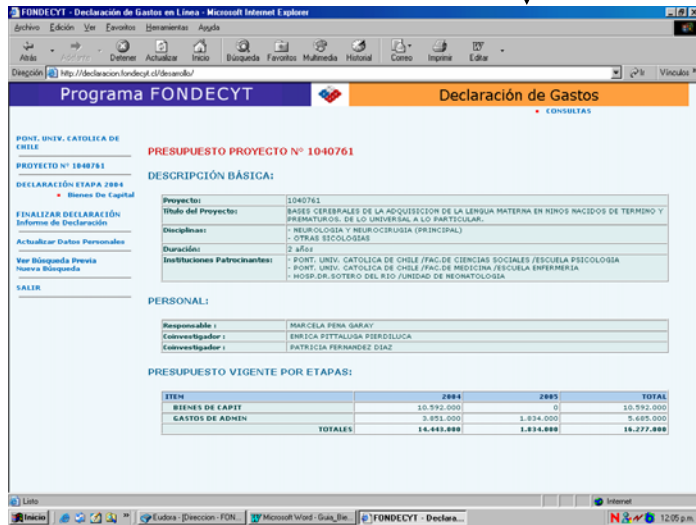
FONDECYT - Declaración de Gastos en Línea - Microsoft Internet Explorer

Archivo Edición Ver Favoritos Herramientas Ayuda

Atrás Adelante Detener Actualizar Inicio Búsqueda Favoritos Multimedia Historial Correo Imprimir Editar

Dirección http://declaracion.fondecyt.cl/desarrollo/ Ir Vínculos

Programa FONDECYT

Declaración de Gastos

CONSULTAS

PONT. UNIV. CATOLICA DE CHILE

PROYECTO Nº 1040761

DECLARACIÓN ETAPA 2004

Bienes De Capital

FINALIZAR DECLARACIÓN Informe de Declaración

Actualizar Datos Personales

Ver Búsqueda Previa Nueva Búsqueda

SALIR

PRESUPUESTO PROYECTO Nº 1040761

DESCRIPCIÓN BÁSICA:

| | |
|---|---|
| Proyecto: | 1040761 |
| Título del Proyecto: | BASES CEREBRALES DE LA ADQUISICION DE LA LENGUA MATERNA EN NINOS NACIDOS DE TERMINO Y PREMATUROS. DE LO UNIVERSAL A LO PARTICULAR. |
| Disciplinas: | - NEUROLOGIA Y NEUROCIRUGIA (PRINCIPAL) - OTRAS SICOLOGIAS |
| Duración: | 2 años |
| Instituciones Patrocinantes: | - PONT. UNIV. CATOLICA DE CHILE /FAC.DE CIENCIAS SOCIALES /ESCUELA PSICOLOGIA - PONT. UNIV. CATOLICA DE CHILE /FAC.DE MEDICINA /ESCUELA ENFERMERIA - HOSP.DR.SOTERO DEL RIO /UNIDAD DE NEONATOLOGIA |

PERSONAL:

| | |
|---|---|
| Responsable : | MARCELA PENA GARAY |
| Coinvestigador : | ENRICA PITTALUGA PIERDILUCA |
| Coinvestigador : | PATRICIA FERNANDEZ DIAZ |

PRESUPUESTO VIGENTE POR ETAPAS:

| ITEM | 2004 | 2005 | TOTAL |
|---|---|---|---|
| BIENES DE CAPIT | 10.592.000 | 0 | 10.592.000 |
| GASTOS DE ADMIN | 3.851.000 | 1.834.000 | 5.685.000 |
| TOTALES | 14.443.000 | 1.834.000 | 16.277.000 |

Listo Internet

Inicio Eudora - [Direccion - FON... Microsoft Word - Guia_Bie... FONDECYT - Declara... 12:05 p.m.